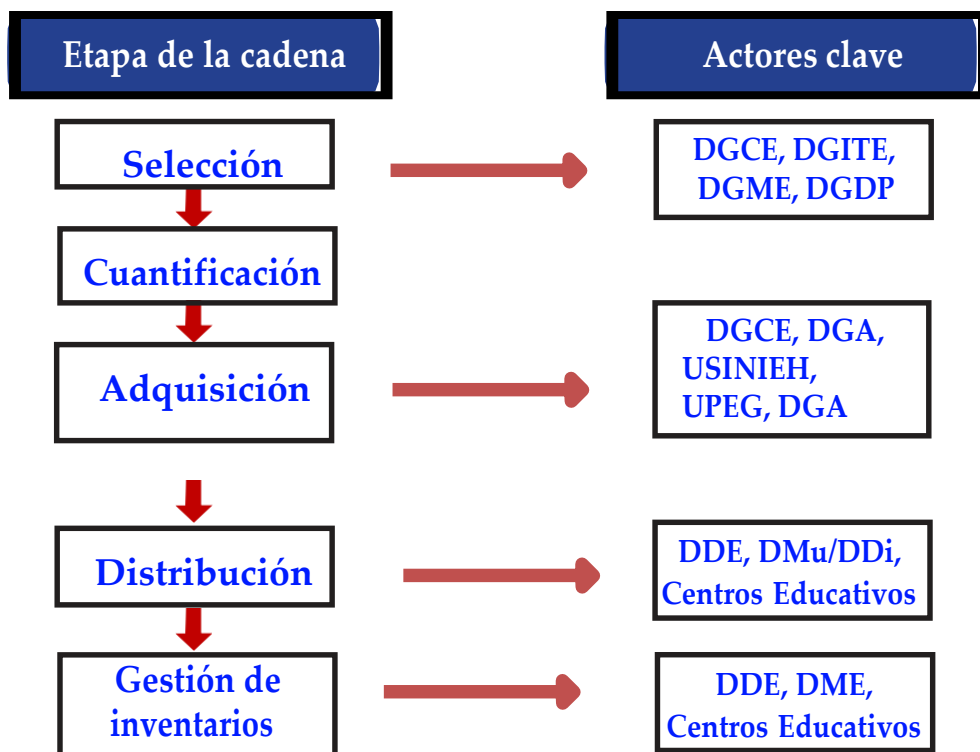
Etapa de la cadena

Actores clave

Selección

DGCE, DGITE, DGME, DGDP

Cuantificación

Adquisición

DGCE, DGA, USINIEH, UPEG, DGA

Distribución

DDE, DMu/DDi, Centros Educativos

Gestión de inventarios

DDE, DME, Centros Educativos